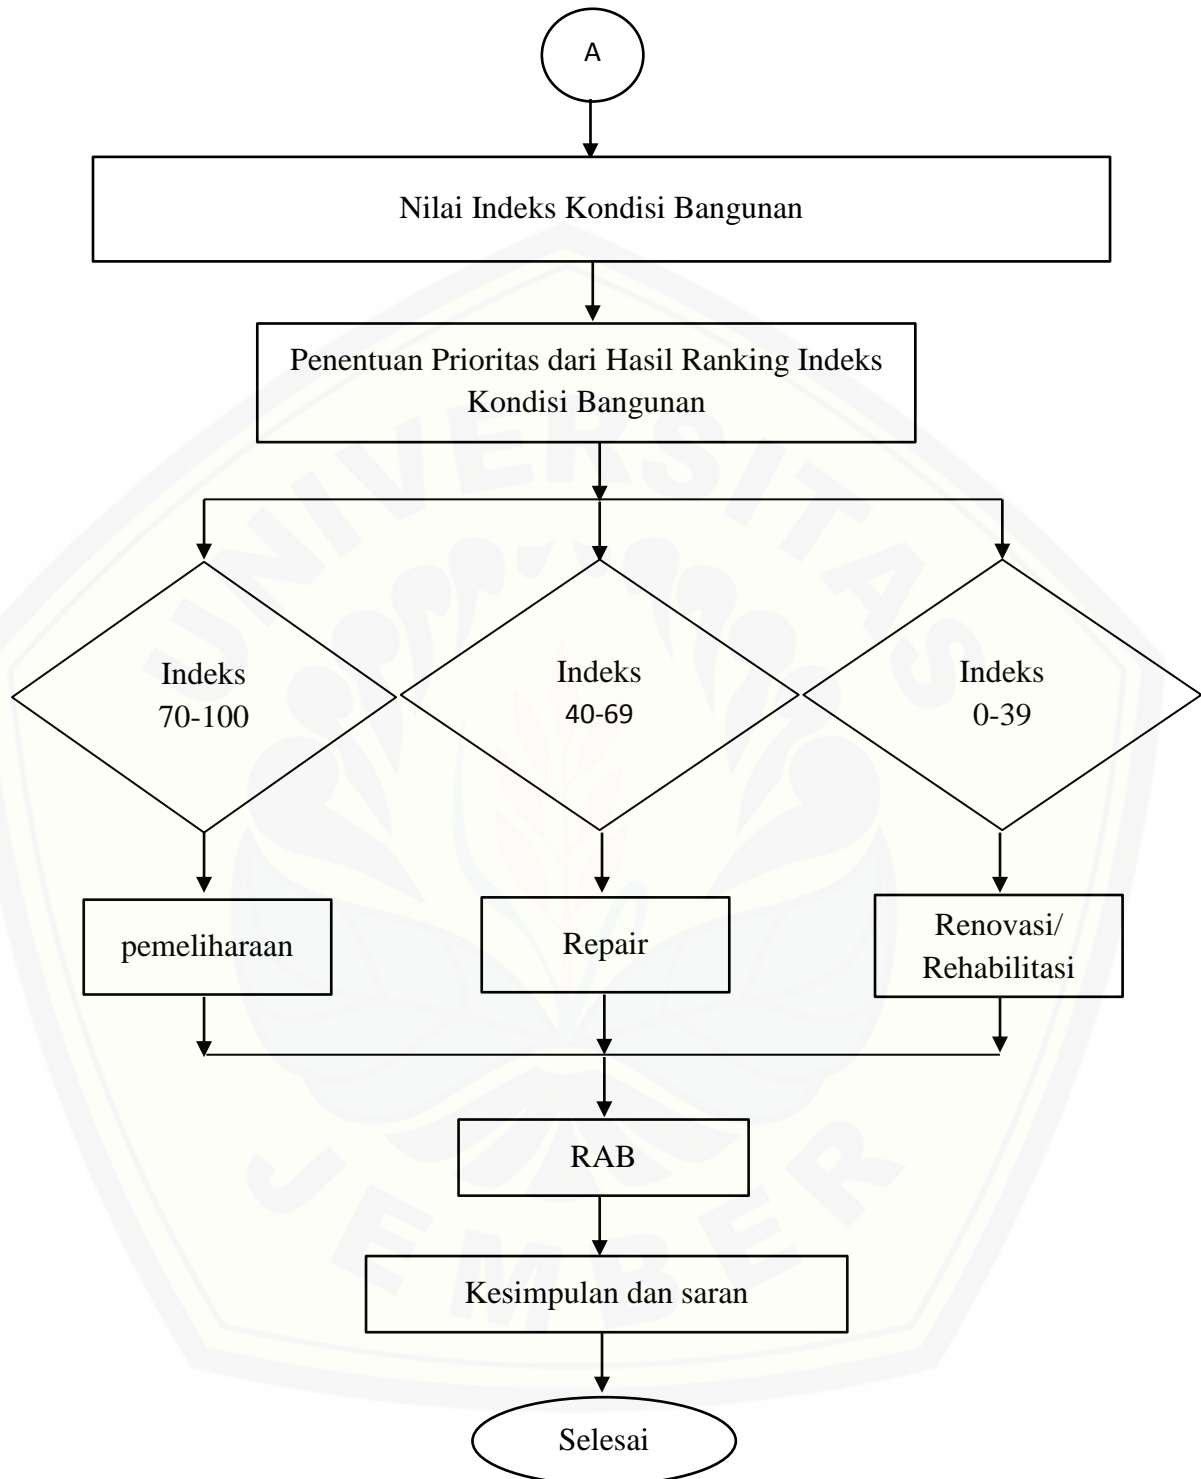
A

Nilai Indeks Kondisi Bangunan

Penentuan Prioritas dari Hasil Ranking Indeks Kondisi Bangunan

Indeks 70-100

Indeks 40-69

Indeks 0-39

pemeliharaan

Repair

Renovasi/ Rehabilitasi

RAB

Kesimpulan dan saran

Selesai

UNIVERSITAS JEMBER